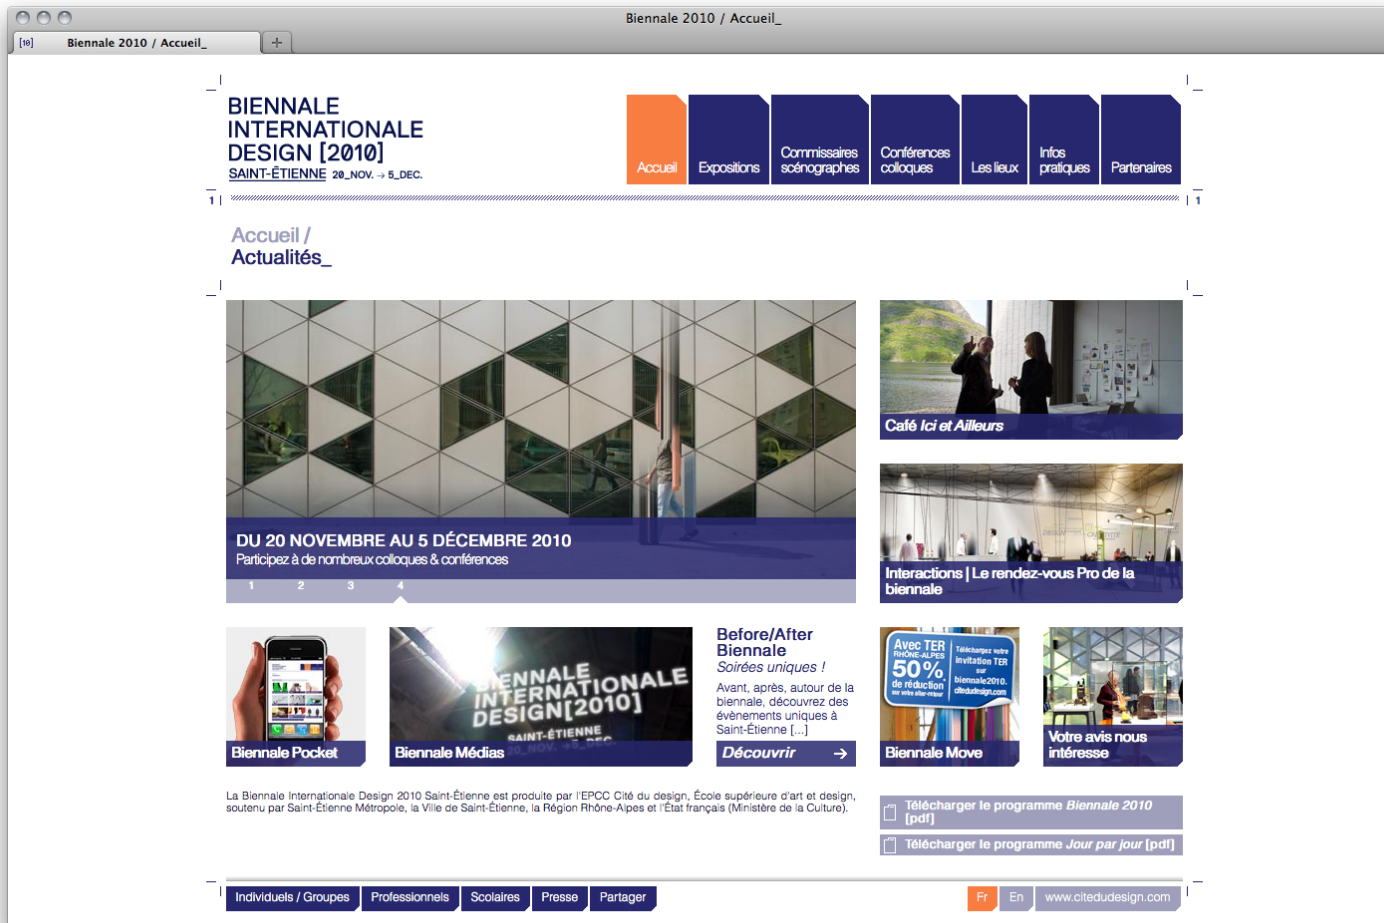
Biennale 2010 / Accueil_

[10] Biennale 2010 / Accueil_ +

BIENNALE INTERNATIONALE DESIGN [2010]
SAINT-ÉTIENNE 20_NOV. → 5_DEC.

Accueil | Expositions | Commissaires scénographes | Conférences colloques | Les lieux | Infos pratiques | Partenaires

1 1

Accueil /
Actualités_

DU 20 NOVEMBRE AU 5 DÉCEMBRE 2010
Participez à de nombreux colloques & conférences

1 2 3 4

Café Ici et Ailleurs

Interactions | Le rendez-vous Pro de la biennale

Biennale Pocket

BIENNALE INTERNATIONALE DESIGN[2010] SAINT-ÉTIENNE 20_NOV. → 5_DEC.
Biennale Médias

Before/After Biennale
Soirées uniques !
Avant, après, autour de la biennale, découvrez des évènements uniques à Saint-Étienne [...]
Découvrir →

Avec TER RHÔNE-ALPES 50% de réduction sur votre aller-retour
Téléchargez votre invitation TER sur biennale2010. citedudesign.com
Biennale Move

Votre avis nous intéresse

La Biennale Internationale Design 2010 Saint-Étienne est produite par l'EPCC Cité du design, École supérieure d'art et design, soutenu par Saint-Étienne Métropole, la Ville de Saint-Étienne, la Région Rhône-Alpes et l'État français (Ministère de la Culture).

Télécharger le programme Biennale 2010 [pdf]
Télécharger le programme Jour par jour [pdf]

Individuels / Groupes | Professionnels | Scolaires | Presse | Partager

Fr | En | www.citedudesign.com